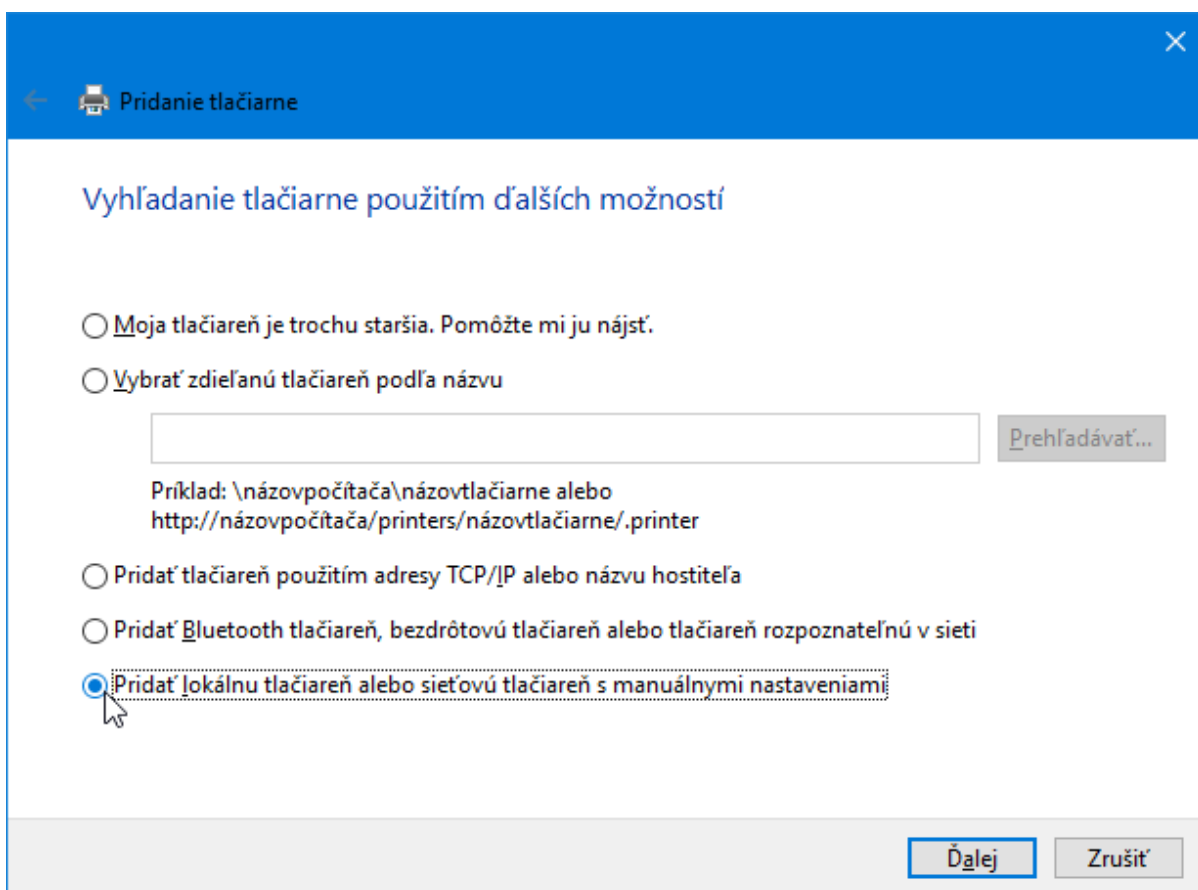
Pridanie tlačiarne

Vyhľadanie tlačiarne použitím ďalších možností

Moja tlačiareň je trochu staršia. Pomôžte mi ju nájsť.

Vybrať zdieľanú tlačiareň podľa názvu

Prehľadávať...

Príklad: \názovpočítača\názovtlačiarne alebo http://názovpočítača/printers/názovtlačiarne/.printer

Pridať tlačiareň použitím adresy TCP/IP alebo názvu hostiteľa

Pridať Bluetooth tlačiareň, bezdrôtovú tlačiareň alebo tlačiareň rozpoznateľnú v sieti

Pridať lokálnu tlačiareň alebo sieťovú tlačiareň s manuálnymi nastaveniami

Ďalej

Zrušiť